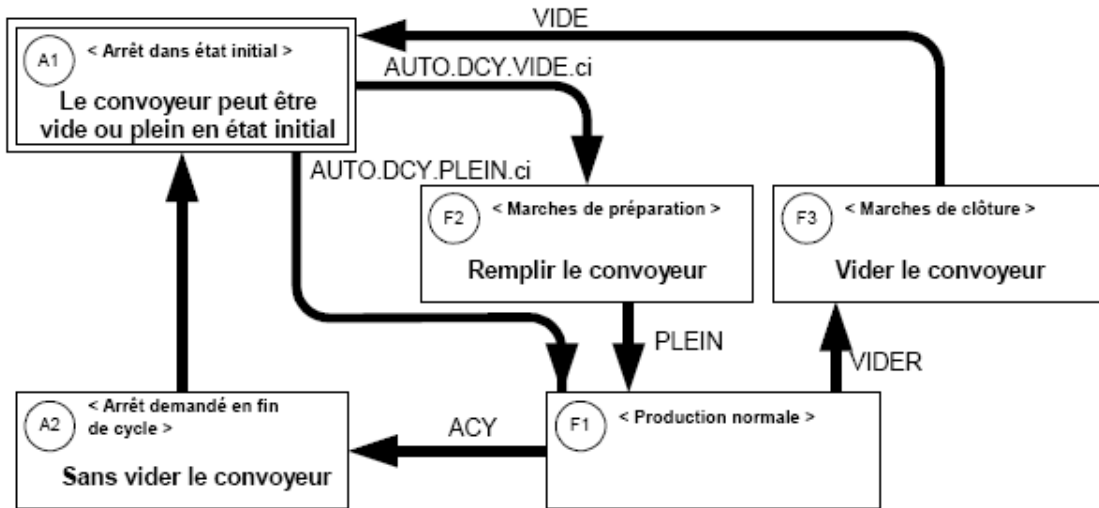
VIDE

A1 < Arrêt dans état initial >
Le convoyeur peut être vide ou plein en état initial

AUTO.DCY.VIDE.ci

AUTO.DCY.PLEIN.ci

F2 < Marches de préparation >
Remplir le convoyeur

F3 < Marches de clôture >
Vider le convoyeur

PLEIN

VIDER

A2 < Arrêt demandé en fin de cycle >
Sans vider le convoyeur

ACY

F1 < Production normale >